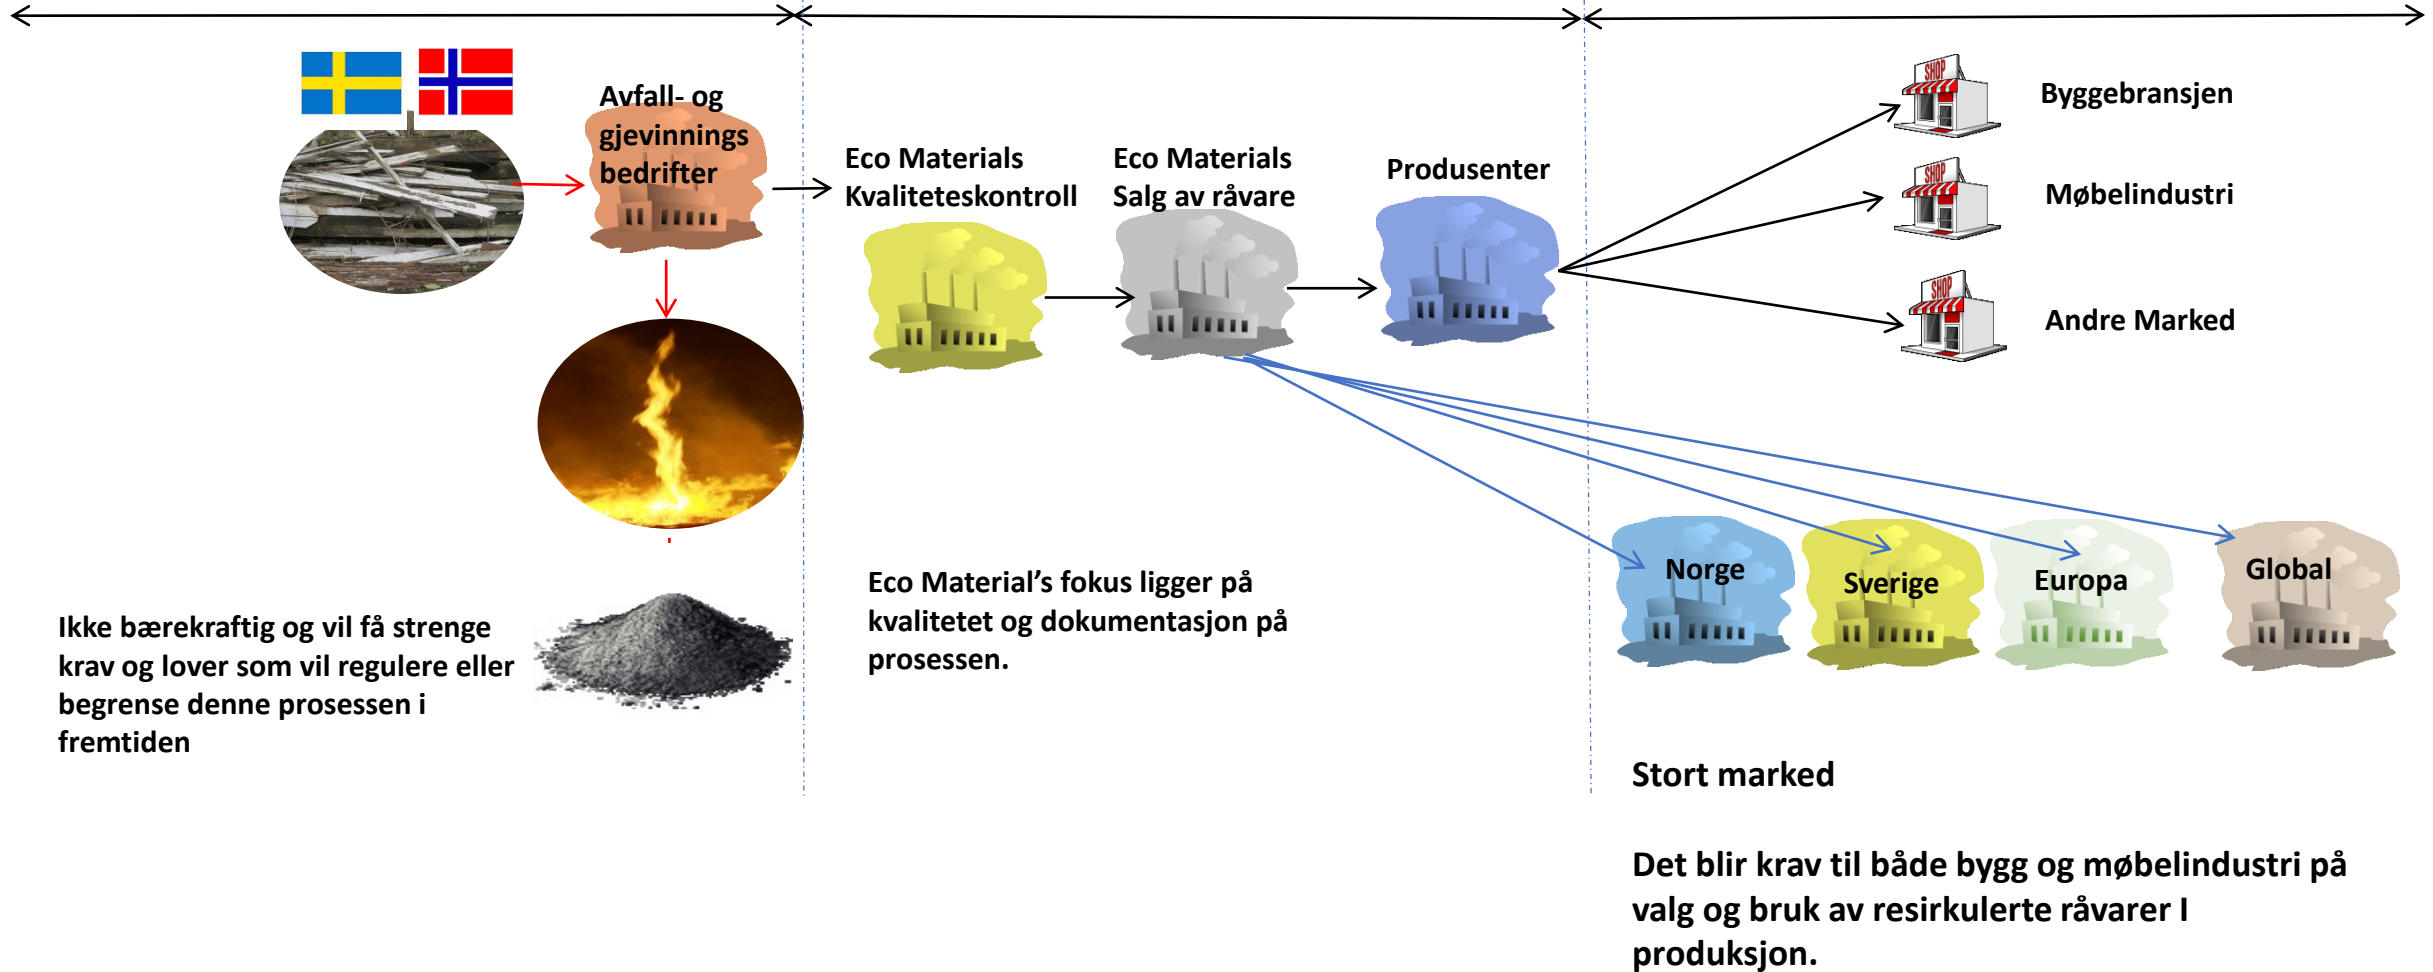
Avfall- og gjevinnings bedrifter

Ikke bærekraftig og vil få strenge krav og lover som vil regulere eller begrense denne prosessen i fremtiden

Eco Materials Kvaliteteskontroll

Eco Materials Salg av råvare

Produsenter

Eco Material's fokus ligger på kvalitetet og dokumentasjon på prosessen.

SHOP

Byggebransjen

SHOP

Møbelindustri

SHOP

Andre Marked

Norge

Sverige

Europa

Global

Stort marked

Det blir krav til både bygg og møbelindustri på valg og bruk av resirkulerte råvarer I produksjon.